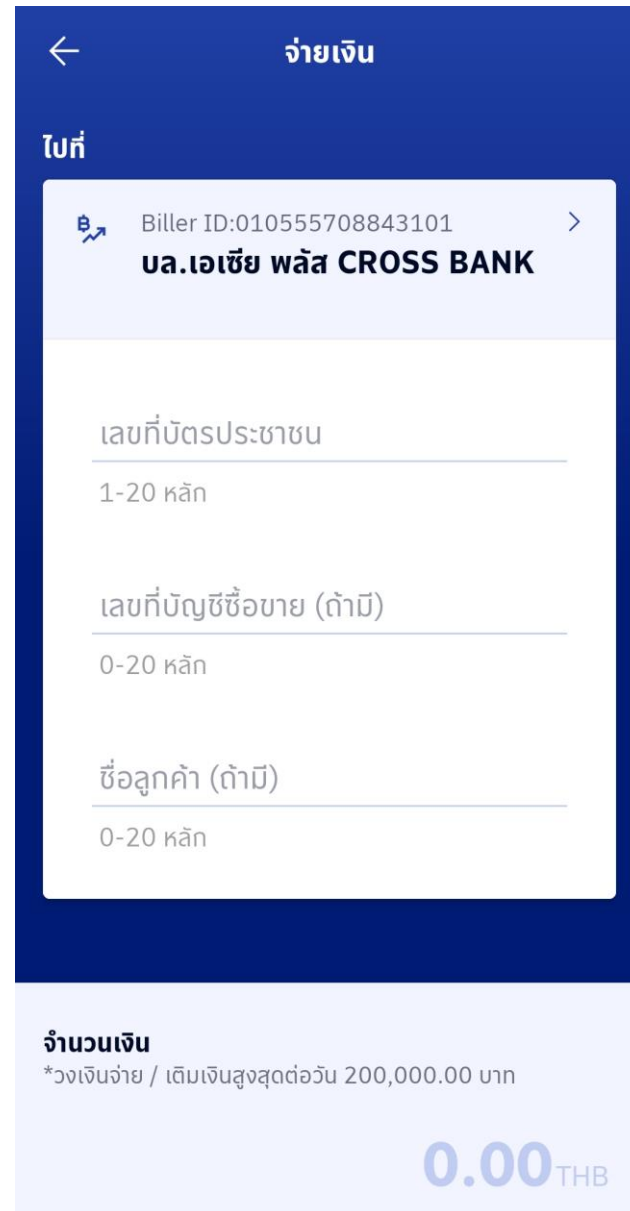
←

จ่ายเงิน

ไปที่

Biller ID:010555708843101

บล.เอเซีย พลัส CROSS BANK

>

เลขที่บัตรประชาชน

1-20 หลัก

เลขที่บัญชีซื้อขาย (ถ้ามี)

0-20 หลัก

ชื่อลูกค้า (ถ้ามี)

0-20 หลัก

จำนวนเงิน

*วงเงินจ่าย / เติมเงินสูงสุดต่อวัน 200,000.00 บาท

0.00THB